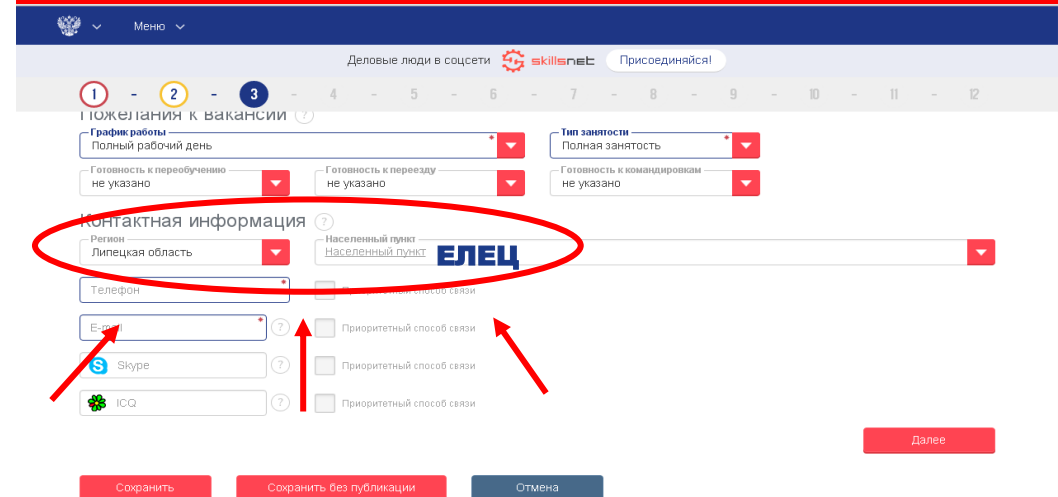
Меню

Деловые люди в соцсети skillsnet Присоединяйся!

1 - 2 - 3 - 4 - 5 - 6 - 7 - 8 - 9 - 10 - 11 - 12

Пожелания к вакансии ?

График работы
Полный рабочий день

Тип занятости
Полная занятость

Готовность к переобучению
не указано

Готовность к переезду
не указано

Готовность к командировкам
не указано

Контактная информация ?

Регион
Липецкая область

Населенный пункт
Населенный пункт ЕЛЕЦ

Телефон
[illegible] способ связи

E-mail ?
Приоритетный способ связи

Skype
Приоритетный способ связи

ICQ
Приоритетный способ связи

Далее

Сохранить
Сохранить без публикации
Отмена